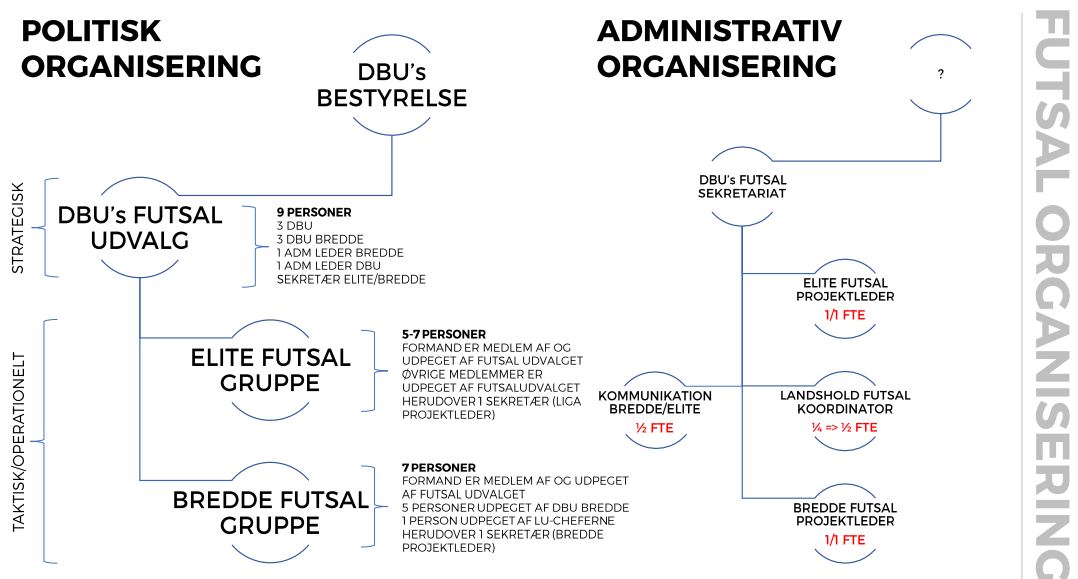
POLITISK ORGANISERING

DBU's BESTYRELSE

STRATEGISK

DBU's FUTSAL UDVALG

9 PERSONER
3 DBU
3 DBU BREDDE
1 ADM LEDER BREDDE
1 ADM LEDER DBU
SEKRETÆR ELITE/BREDDE

TAKTISK/OPERATIONELT

ELITE FUTSAL GRUPPE

5-7 PERSONER
FORMAND ER MEDLEM AF OG UDPEGET AF FUTSAL UDVALGET
ØVRIGE MEDLEMMER ER UDPEGET AF FUTSALUDVALGET
HERUDOVER 1 SEKRETÆR (LIGA PROJEKTLEDER)

BREDDE FUTSAL GRUPPE

7 PERSONER
FORMAND ER MEDLEM AF OG UDPEGET AF FUTSAL UDVALGET
5 PERSONER UDPEGET AF DBU BREDDE
1 PERSON UDPEGET AF LU-CHEFERNE
HERUDOVER 1 SEKRETÆR (BREDDE PROJEKTLEDER)

ADMINISTRATIV ORGANISERING

?

DBU's FUTSAL SEKRETARIAT

ELITE FUTSAL PROJEKTLEDER
1/1 FTE

KOMMUNIKATION BREDDE/ELITE
½ FTE

LANDSHOLD FUTSAL KOORDINATOR
¼ => ½ FTE

BREDDE FUTSAL PROJEKTLEDER
1/1 FTE

FUTSAL ORGANISERING